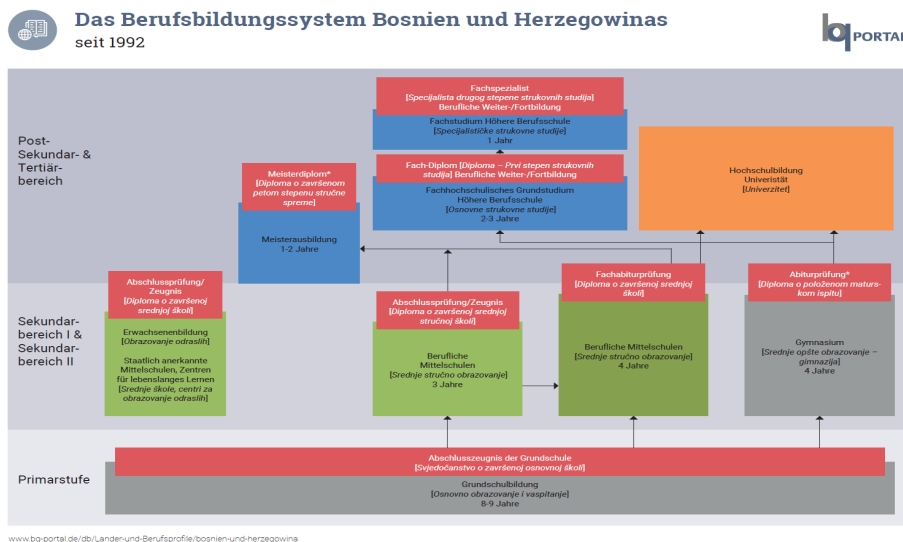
Das Berufsbildungssystem Bosnien und Herzegowinas
seit 1992

bq PORTAL

Post-Sekundar- & Tertiärbereich

Fachspezialist
[Specijalista drugog stepena strukovnih studija]
Berufliche Weiter-/Fortbildung

Fachstudium Höhere Berufsschule
[Specijalističke strukovne studije]
1 Jahr

Fach-Diplom [Diploma – Prvi stepen strukovnih studija] Berufliche Weiter-/Fortbildung

Fachhochschulisches Grundstudium
Höhere Berufsschule
[Osnovne strukovne studije]
2-3 Jahre

Hochschulbildung
Universität
[Univerzitet]

Meisterdiplom*
[Diploma o završenom petom stepenu stručne spreme]

Meisterausbildung
1-2 Jahre

Sekundarbereich I & Sekundarbereich II

Abschlussprüfung/
Zeugnis
[Diploma o završenoj srednjoj školi]

Erwachsenenbildung
[Obrazovanje odraslih]

Staatlich anerkannte Mittelschulen, Zentren für lebenslanges Lernen
[Srednje škole, centri za obrazovanje odraslih]

Abschlussprüfung/Zeugnis
[Diploma o završenoj srednjoj stručnoj školi]

Berufliche
Mittelschulen
[Srednje stručno obrazovanje]
3 Jahre

Fachabiturprüfung
[Diploma o završenoj srednjoj školi]

Berufliche Mittelschulen
[Srednje stručno obrazovanje]
4 Jahre

Abiturprüfung*
[Diploma o položenom maturskom ispitu]

Gymnasium
[Srednje opšte obrazovanje – gimnazija]
4 Jahre

Primarstufe

Abschlusszeugnis der Grundschule
[Svjedočanstvo o završenoj osnovnoj školi]

Grundschulbildung
[Osnovno obrazovanje i vaspitanje]
8-9 Jahre

www.bq-portal.de/db/Lander-und-Berufsprofile/bosnien-und-herzegowina